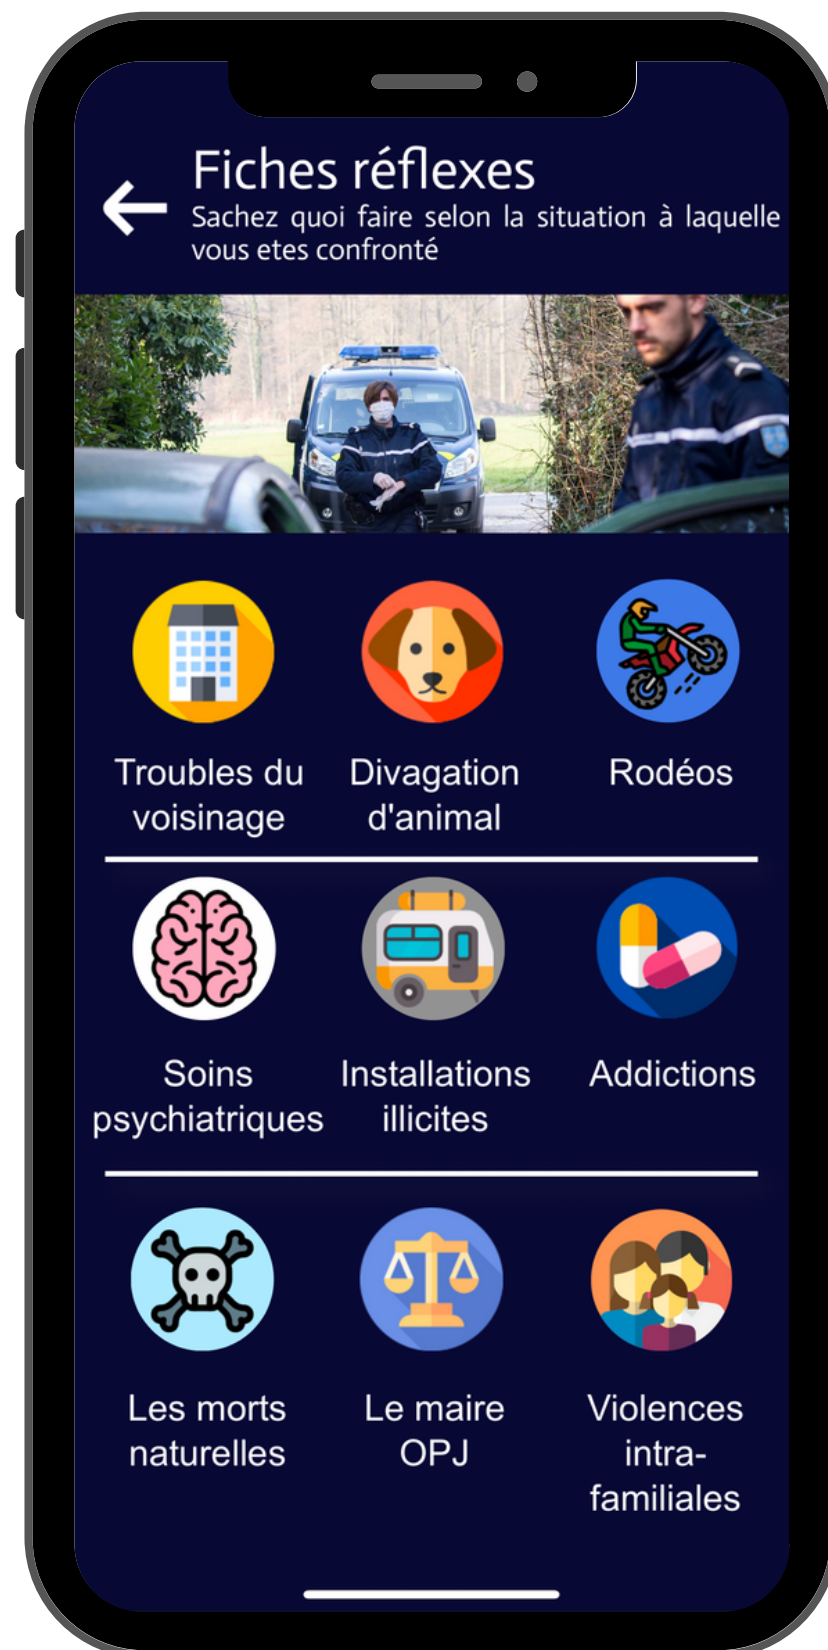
Fiches réflexes
Sachez quoi faire selon la situation à laquelle vous etes confronté

Troubles du voisinage

Divagation d'animal

Rodéos

Soins psychiatriques

Installations illicites

Addictions

Les morts naturelles

Le maire OPJ

Violences intra-familiales